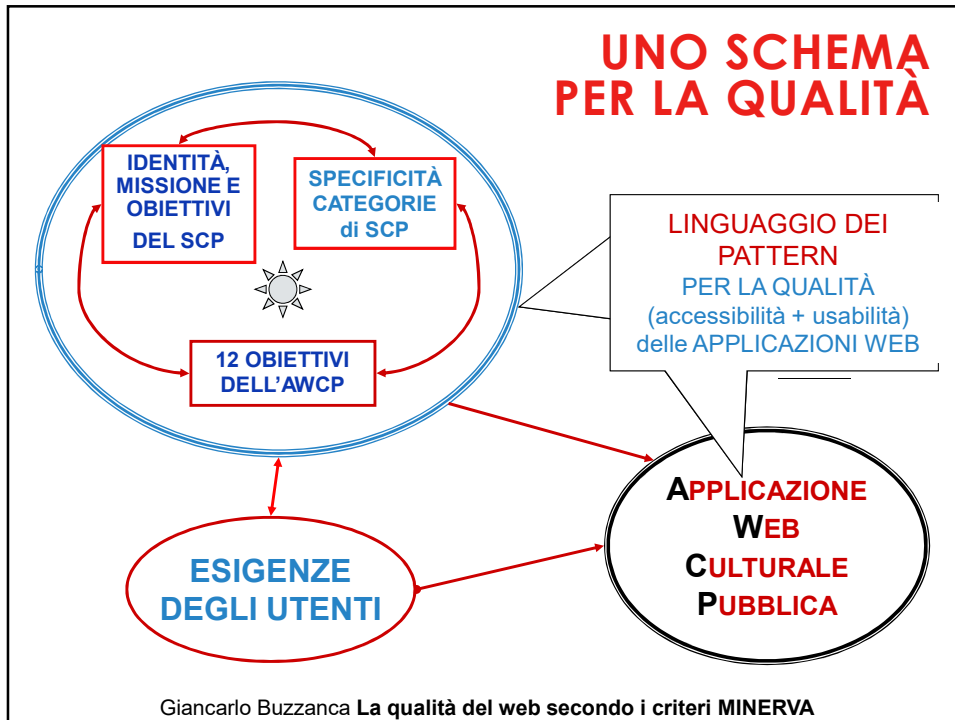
UNO SCHEMA PER LA QUALITÀ

IDENTITÀ, MISSIONE E OBIETTIVI DEL SCP

SPECIFICITÀ CATEGORIE di SCP

12 OBIETTIVI DELL'AWCP

LINGUAGGIO DEI PATTERN PER LA QUALITÀ (accessibilità + usabilità) delle APPLICAZIONI WEB

ESIGENZE DEGLI UTENTI

APPLICAZIONE WEB CULTURALE PUBBLICA

Giancarlo Buzzanca **La qualità del web secondo i criteri MINERVA**